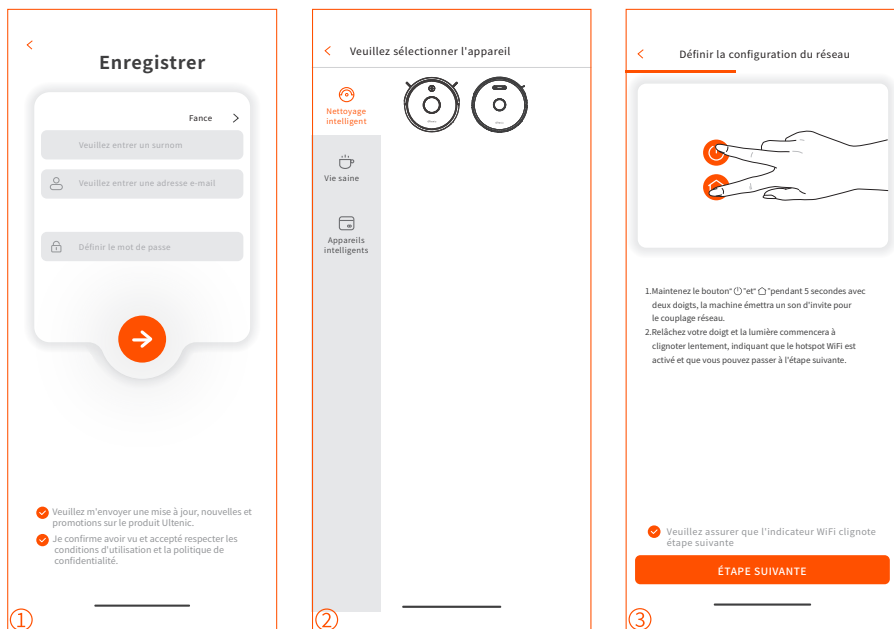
Enregistrer

Fance

Veuillez entrer un surnom

Veuillez entrer une adresse e-mail

Définir le mot de passe

Veuillez m'envoyer une mise à jour, nouvelles et promotions sur le produit Ultenic.

Je confirme avoir vu et accepté respecter les conditions d'utilisation et la politique de confidentialité.

①

Veuillez sélectionner l'appareil

Nettoyage intelligent

Vie saine

Appareils intelligents

②

Définir la configuration du réseau

1.Maintenez le bouton"⏻"et"⌂"pendant 5 secondes avec deux doigts, la machine émettra un son d'invite pour le couplage réseau.
2.Relâchez votre doigt et la lumière commencera à clignoter lentement, indiquant que le hotspot WiFi est activé et que vous pouvez passer à l'étape suivante.

Veuillez assurer que l'indicateur WiFi clignote étape suivante

ÉTAPE SUIVANTE

③